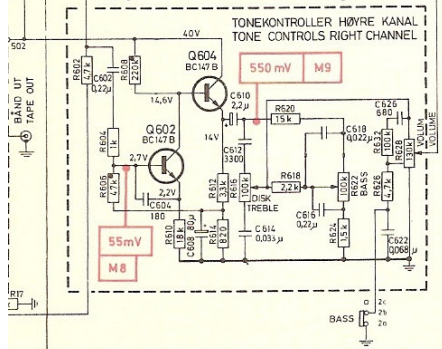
TONEKONTROLLER HØYRE KANAL
TONE CONTROLS RIGHT CHANNEL

502
40V
BÅND UT
TAPE OUT
R602
47k
R608
220k
C602
0,22μ
14,6V
Q604
BC147B
550 mV
M9
C610
2,2μ
R520
15k
C626
680
14V
C612
3300
C618
0,022μ
R632
100k
R628
130k
VOLUME
R604
1k
Q602
BC147B
2,7V
2,2V
R606
47k
C604
180
R612
3,3k
R616
100k
DISK
TREBLE
R618
2,2k
C616
0,01μ
R622
100k
BASS
R626
4,7k
R624
15k
55mV
M8
R610
18k
C608
80μ
R614
820
C614
0,033μ
C622
0,068μ
R17
BASS
2c
2b
2a